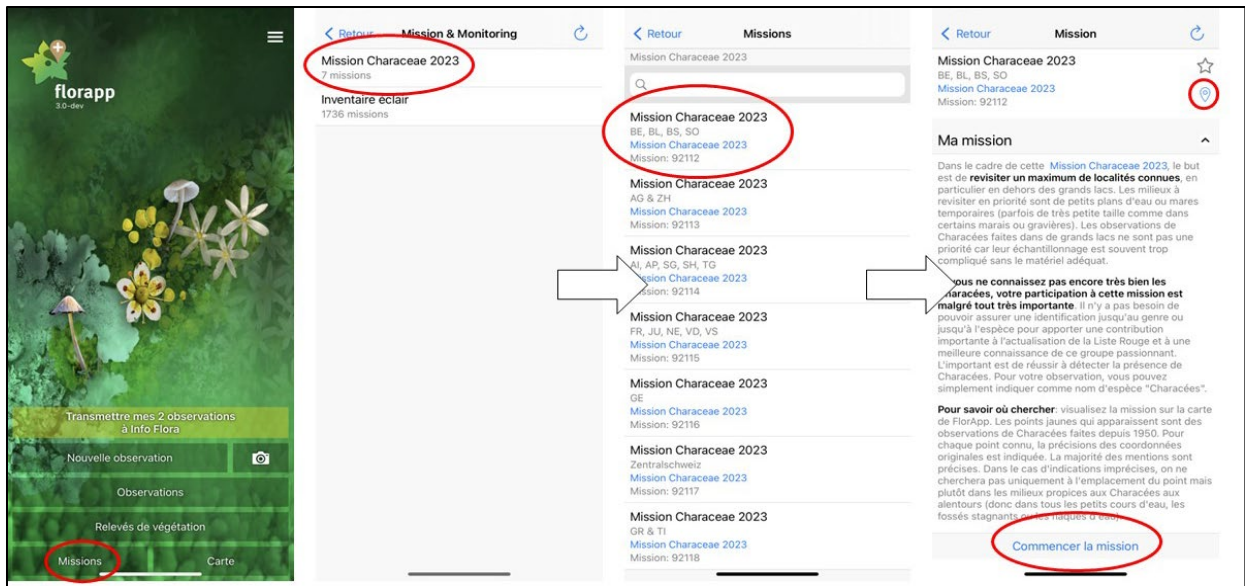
florapp
3.0-dev

Transmettre mes 2 observations à Info Flora

Nouvelle observation

Observations

Relevés de végétation

Missions

Carte

Retour Mission & Monitoring

Mission Characeae 2023
7 missions

Inventaire éclair
1736 missions

Retour Missions

Mission Characeae 2023

Mission Characeae 2023
BE, BL, BS, SO
Mission Characeae 2023
Mission: 92112

Mission Characeae 2023
AG & ZH
Mission Characeae 2023
Mission: 92113

Mission Characeae 2023
AI, AP, SG, SH, TG
Mission Characeae 2023
Mission: 92114

Mission Characeae 2023
FR, JU, NE, VD, VS
Mission Characeae 2023
Mission: 92115

Mission Characeae 2023
GE
Mission Characeae 2023
Mission: 92116

Mission Characeae 2023
Zentralschweiz
Mission Characeae 2023
Mission: 92117

Mission Characeae 2023
GR & TI
Mission Characeae 2023
Mission: 92118

Retour Mission

Mission Characeae 2023
BE, BL, BS, SO
Mission Characeae 2023
Mission: 92112

Ma mission

Dans le cadre de cette Mission Characeae 2023, le but est de revisiter un maximum de localités connues, en particulier en dehors des grands lacs. Les milieux à revisiter en priorité sont de petits plans d'eau ou mares temporaires (parfois de très petite taille comme dans certains marais ou gravières). Les observations de Characées faites dans de grands lacs ne sont pas une priorité car leur échantillonnage est souvent trop compliqué sans le matériel adéquat.

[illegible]ous ne connaissez pas encore très bien les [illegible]haracées, votre participation à cette mission est malgré tout très importante. Il n'y a pas besoin de pouvoir assurer une identification jusqu'au genre ou jusqu'à l'espèce pour apporter une contribution importante à l'actualisation de la Liste Rouge et à une meilleure connaissance de ce groupe passionnant. L'important est de réussir à détecter la présence de Characées. Pour votre observation, vous pouvez simplement indiquer comme nom d'espèce "Characées".

Pour savoir où chercher: visualisez la mission sur la carte de FlorApp. Les points jaunes qui apparaissent sont des observations de Characées faites depuis 1950. Pour chaque point connu, la précisions des coordonnées originales est indiquée. La majorité des mentions sont précises. Dans le cas d'indications imprécises, on ne cherchera pas uniquement à l'emplacement du point mais plutôt dans les milieux propices aux Characées aux alentours (donc dans tous les petits cours d'eau, les fossés stagnants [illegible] d'eau).

Commencer la mission